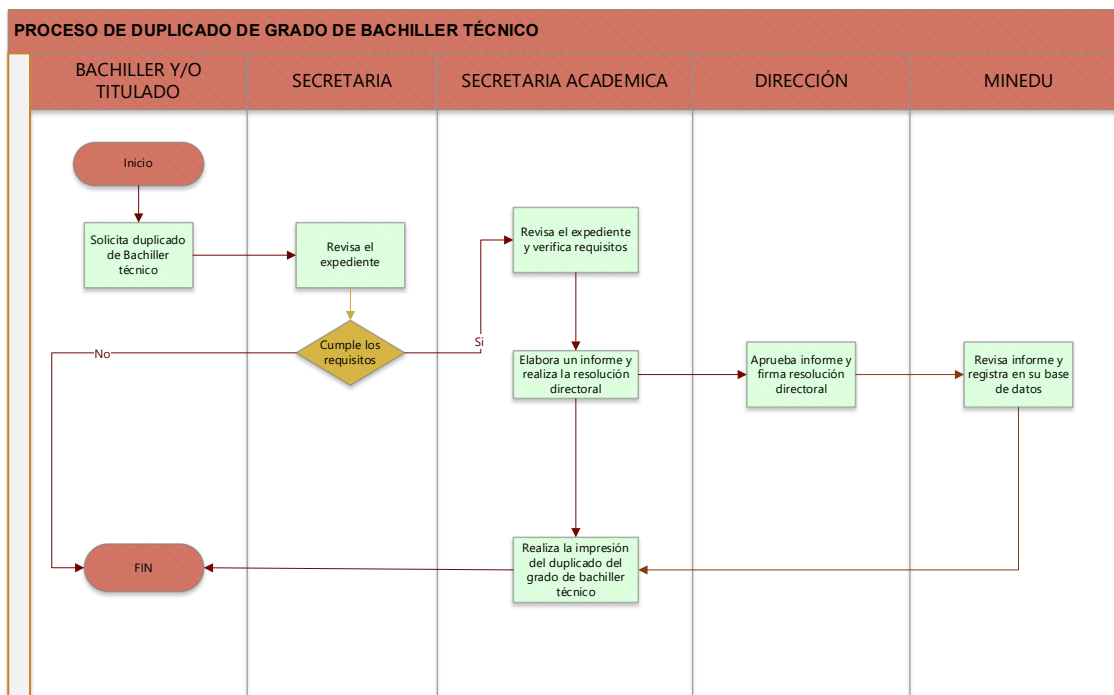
PROCESO DE DUPLICADO DE GRADO DE BACHILLER TÉCNICO

BACHILLER Y/O TITULADO

SECRETARIA

SECRETARIA ACADEMICA

DIRECCIÓN

MINEDU

Inicio

Solicita duplicado de Bachiller técnico

Revisa el expediente

Cumple los requisitos

No

Si

Revisa el expediente y verifica requisitos

Elabora un informe y realiza la resolución directoral

Aprueba informe y firma resolución directoral

Revisa informe y registra en su base de datos

Realiza la impresión del duplicado del grado de bachiller técnico

FIN